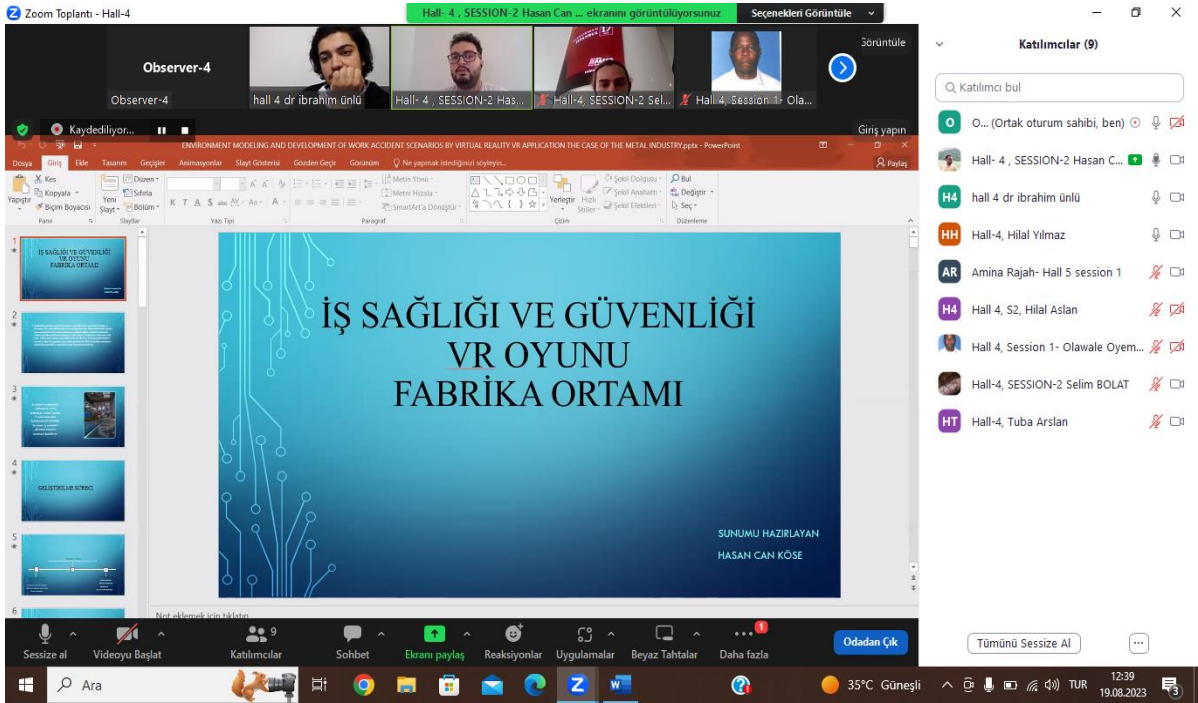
Zoom Toplantı - Hall-4

Hall- 4 , SESSION-2 Hasan Can ... ekranını görüntülüyorsunuz

Seçenekleri Görüntüle

Görüntüle

Observer-4

Observer-4

hall 4 dr ibrahim ünlü

Hall- 4 , SESSION-2 Has...

Hall-4, SESSION-2 Sel...

Hall 4, Session 1- Ola...

Kaydediliyor...

Giriş yapın

ENVIRONMENT MODELING AND DEVELOPMENT OF WORK ACCIDENT SCENARIOS BY VIRTUAL REALITY VR APPLICATION THE CASE OF THE METAL INDUSTRY.pptx - PowerPoint

Dosya Giriş Ekle Tasarım Geçişler Animasyonlar Slayt Gösterisi Gözden Geçir Görünüm Ne yapmak istediğinizi söyleyin...

Paylaş

Kes Kopyala Biçim Boyacısı Yapıştır Pano

Yeni Slayt Düzen Sıfırla Bölüm Slaytlar

Yazı Tipi

Metin Yönü Metni Hizala SmartArt'a Dönüştür Paragraf

Yerleştir Hızlı Stiller Şekil Dolgusu Şekil Anahatı Şekil Efektleri Çizim

Bul Değiştir Seç Düzenleme

İŞ SAĞLIĞI VE GÜVENLİĞİ VR OYUNU FABRİKA ORTAMI

GELİŞTİRİLME SÜRECİ

İŞ SAĞLIĞI VE GÜVENLİĞİ
VR OYUNU
FABRİKA ORTAMI

SUNUMU HAZIRLAYAN
HASAN CAN KÖSE

Not eklemek için tıklatın

Katılımcılar (9)

Katılımcı bul

O... (Ortak oturum sahibi, ben)

Hall- 4 , SESSION-2 Hasan C...

hall 4 dr ibrahim ünlü

Hall-4, Hilal Yılmaz

Amina Rajah- Hall 5 session 1

Hall 4, S2, Hilal Aslan

Hall 4, Session 1- Olawale Oyem...

Hall-4, SESSION-2 Selim BOLAT

Hall-4, Tuba Arslan

Sessize al Videoyu Başlat Katılımcılar 9 Sohbet Ekranı paylaş Reaksiyonlar Uygulamalar Beyaz Tahtalar Daha fazla

Odadan Çık

Tümünü Sessize Al

Ara

35°C Güneşli TUR 12:39 19.08.2023